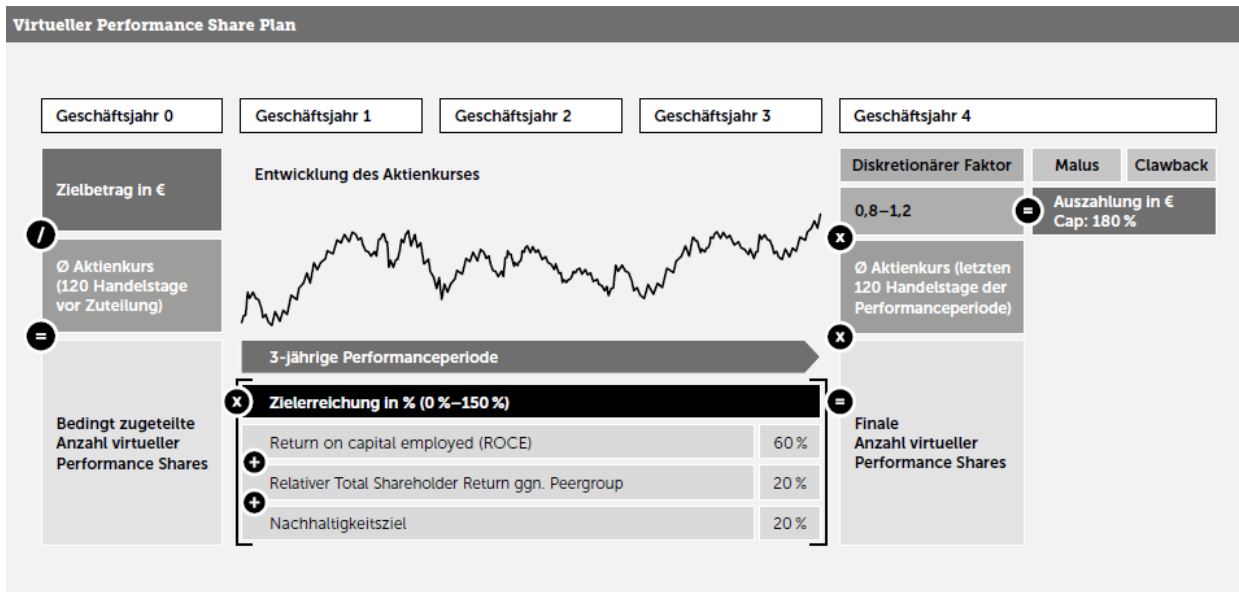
Virtueller Performance Share Plan

Geschäftsjahr 0

Geschäftsjahr 1

Geschäftsjahr 2

Geschäftsjahr 3

Geschäftsjahr 4

Zielbetrag in €

/

Ø Aktienkurs (120 Handelstage vor Zuteilung)

=

Bedingt zugeteilte Anzahl virtueller Performance Shares

Entwicklung des Aktienkurses

3-jährige Performanceperiode

x

Zielerreichung in % (0 %–150 %)

| Return on capital employed (ROCE) | 60 % |
|---|---|
| Relativer Total Shareholder Return ggn. Peergroup | 20 % |
| Nachhaltigkeitsziel | 20 % |

+

+

=

Diskretionärer Faktor

0,8–1,2

x

Ø Aktienkurs (letzten 120 Handelstage der Performanceperiode)

x

Finale Anzahl virtueller Performance Shares

Malus

Clawback

=

Auszahlung in € Cap: 180 %